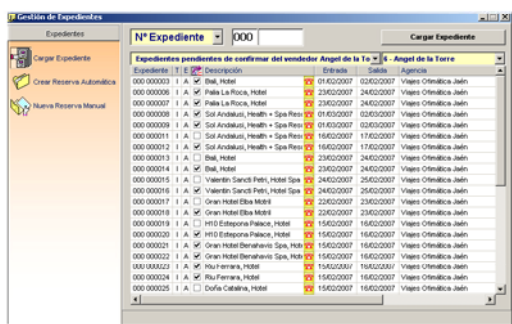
Gestión de Expedientes

Expedientes

Cargar Expediente

Crear Reserva Automática

Nueva Reserva Manual

Nº Expediente 000

Cargar Expediente

Expedientes pendientes de confirmar del vendedor Angel de la Tor 6 - Angel de la Torre

| Expediente | T | E | | Descripción | | Entrada | Salida | Agencia |
|---|---|---|---|---|---|---|---|---|
| 000 000003 | I | A | ☑ | Bali, Hotel | | 01/02/2007 | 02/02/2007 | Viajes Ofimática Jaén |
| 000 000006 | I | A | ☑ | Palia La Roca, Hotel | | 23/02/2007 | 24/02/2007 | Viajes Ofimática Jaén |
| 000 000007 | I | A | ☑ | Palia La Roca, Hotel | | 23/02/2007 | 24/02/2007 | Viajes Ofimática Jaén |
| 000 000008 | I | A | ☑ | Sol Andalusí, Health + Spa Resi | | 01/03/2007 | 02/03/2007 | Viajes Ofimática Jaén |
| 000 000009 | I | A | ☑ | Sol Andalusí, Health + Spa Resi | | 01/03/2007 | 02/03/2007 | Viajes Ofimática Jaén |
| 000 000011 | I | A | ☐ | Sol Andalusí, Health + Spa Resi | | 16/02/2007 | 17/02/2007 | Viajes Ofimática Jaén |
| 000 000012 | I | A | ☑ | Sol Andalusí, Health + Spa Resi | | 16/02/2007 | 17/02/2007 | Viajes Ofimática Jaén |
| 000 000013 | I | A | ☐ | Bali, Hotel | | 23/02/2007 | 24/02/2007 | Viajes Ofimática Jaén |
| 000 000014 | I | A | ☑ | Bali, Hotel | | 23/02/2007 | 24/02/2007 | Viajes Ofimática Jaén |
| 000 000015 | I | A | ☐ | Valentin Sancti Petri, Hotel Spa | | 24/02/2007 | 25/02/2007 | Viajes Ofimática Jaén |
| 000 000016 | I | A | ☑ | Valentin Sancti Petri, Hotel Spa | | 24/02/2007 | 25/02/2007 | Viajes Ofimática Jaén |
| 000 000017 | I | A | ☐ | Gran Hotel Elba Motril | | 22/02/2007 | 23/02/2007 | Viajes Ofimática Jaén |
| 000 000018 | I | A | ☑ | Gran Hotel Elba Motril | | 22/02/2007 | 23/02/2007 | Viajes Ofimática Jaén |
| 000 000019 | I | A | ☐ | H10 Estepona Palace, Hotel | | 15/02/2007 | 16/02/2007 | Viajes Ofimática Jaén |
| 000 000020 | I | A | ☑ | H10 Estepona Palace, Hotel | | 15/02/2007 | 16/02/2007 | Viajes Ofimática Jaén |
| 000 000021 | I | A | ☑ | Gran Hotel Benahavis Spa, Hotel | | 15/02/2007 | 16/02/2007 | Viajes Ofimática Jaén |
| 000 000022 | I | A | ☑ | Gran Hotel Benahavis Spa, Hotel | | 15/02/2007 | 16/02/2007 | Viajes Ofimática Jaén |
| 000 000023 | I | A | ☑ | Riu Ferrara, Hotel | | 15/02/2007 | 16/02/2007 | Viajes Ofimática Jaén |
| 000 000024 | I | A | ☑ | Riu Ferrara, Hotel | | 15/02/2007 | 16/02/2007 | Viajes Ofimática Jaén |
| 000 000025 | I | A | ☐ | Doña Catalina, Hotel | | 15/02/2007 | 16/02/2007 | Viajes Ofimática Jaén |